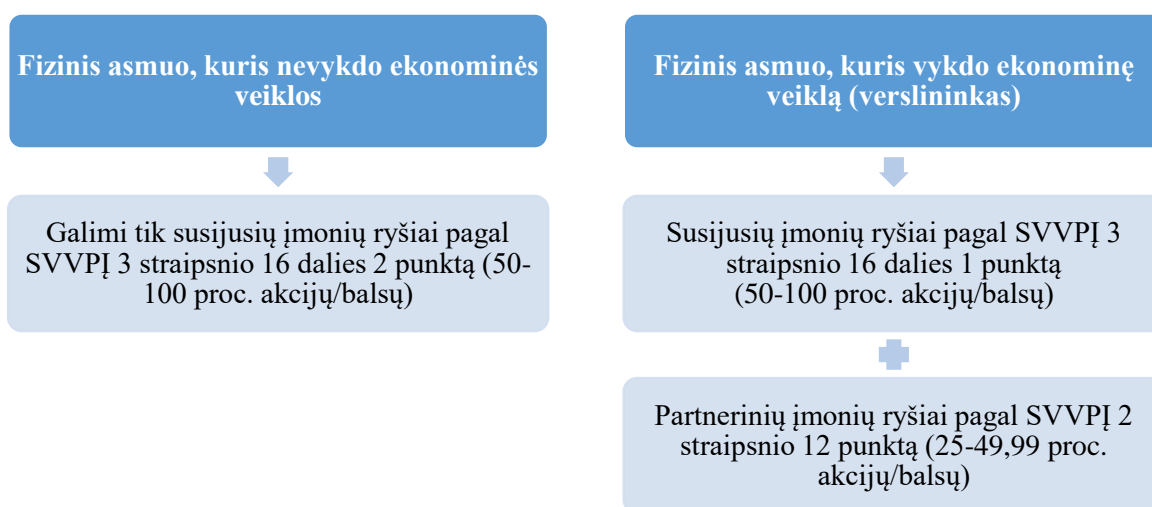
Fizinis asmuo, kuris nevykdo ekonominės veiklos

Galimi tik susijusių įmonių ryšiai pagal SVVPĮ 3 straipsnio 16 dalies 2 punktą (50-100 proc. akcijų/balsų)

Fizinis asmuo, kuris vykdo ekonominę veiklą (verslininkas)

Susijusių įmonių ryšiai pagal SVVPĮ 3 straipsnio 16 dalies 1 punktą (50-100 proc. akcijų/balsų)

Partnerinių įmonių ryšiai pagal SVVPĮ 2 straipsnio 12 punktą (25-49,99 proc. akcijų/balsų)